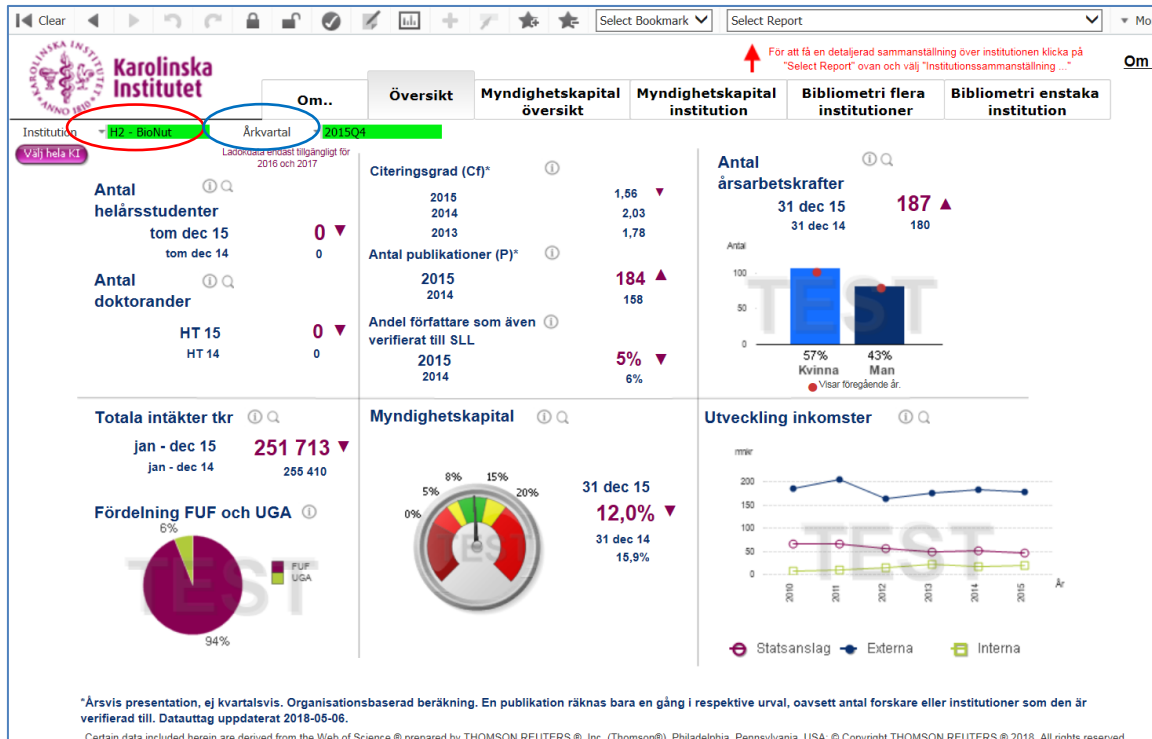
Clear | Select Bookmark | Select Report | Mo

För att få en detaljerad sammanställning över institutionen klicka på "Select Report" ovan och välj "Institutionssammanställning ..."

Om

Karolinska Institutet

KAROLINSKA INSTITUTET ANNO 1810

Om.. | Översikt | Myndighetskapital översikt | Myndighetskapital institution | Bibliometri flera institutioner | Bibliometri enstaka institution

Institution H2 - BioNut Årkvartal 2015Q4

Välj hela KI

Lärardata endast tillgängligt för 2016 och 2017

Antal helårsstudenter
tom dec 15 0
tom dec 14 0

Antal doktorander
HT 15 0
HT 14 0

Citeringsgrad (Cf)*
2015 1,56
2014 2,03
2013 1,78

Antal publikationer (P)*
2015 184
2014 158

Andel författare som även verifierat till SLL
2015 5%
2014 6%

Antal årsarbetskrafter
31 dec 15 187
31 dec 14 180

Antal
100
50
0
57% Kvinna
43% Man
Visar föregående år.

TEST

Totala intäkter tkr
jan - dec 15 251 713
jan - dec 14 255 410

Fördelning FUF och UGA
6%
94%
FUF
UGA

TEST

Myndighetskapital
0%
5%
8%
15%
20%
31 dec 15
12,0%
31 dec 14
15,9%

TEST

Utveckling inkomster
mkr
200
150
100
50
0
2010 2011 2012 2013 2014 2015
År

TEST

Statsanslag Externa Interna

*Årsvis presentation, ej kvartalsvis. Organisationsbaserad beräkning. En publikation räknas bara en gång i respektive urval, oavsett antal forskare eller institutioner som den är verifierad till. Datauttag uppdaterat 2018-05-06.

Certain data included herein are derived from the Web of Science ® prepared by THOMSON REUTERS ®, Inc. (Thomson®), Philadelphia, Pennsylvania, USA: © Copyright THOMSON REUTERS ® 2018. All rights reserved